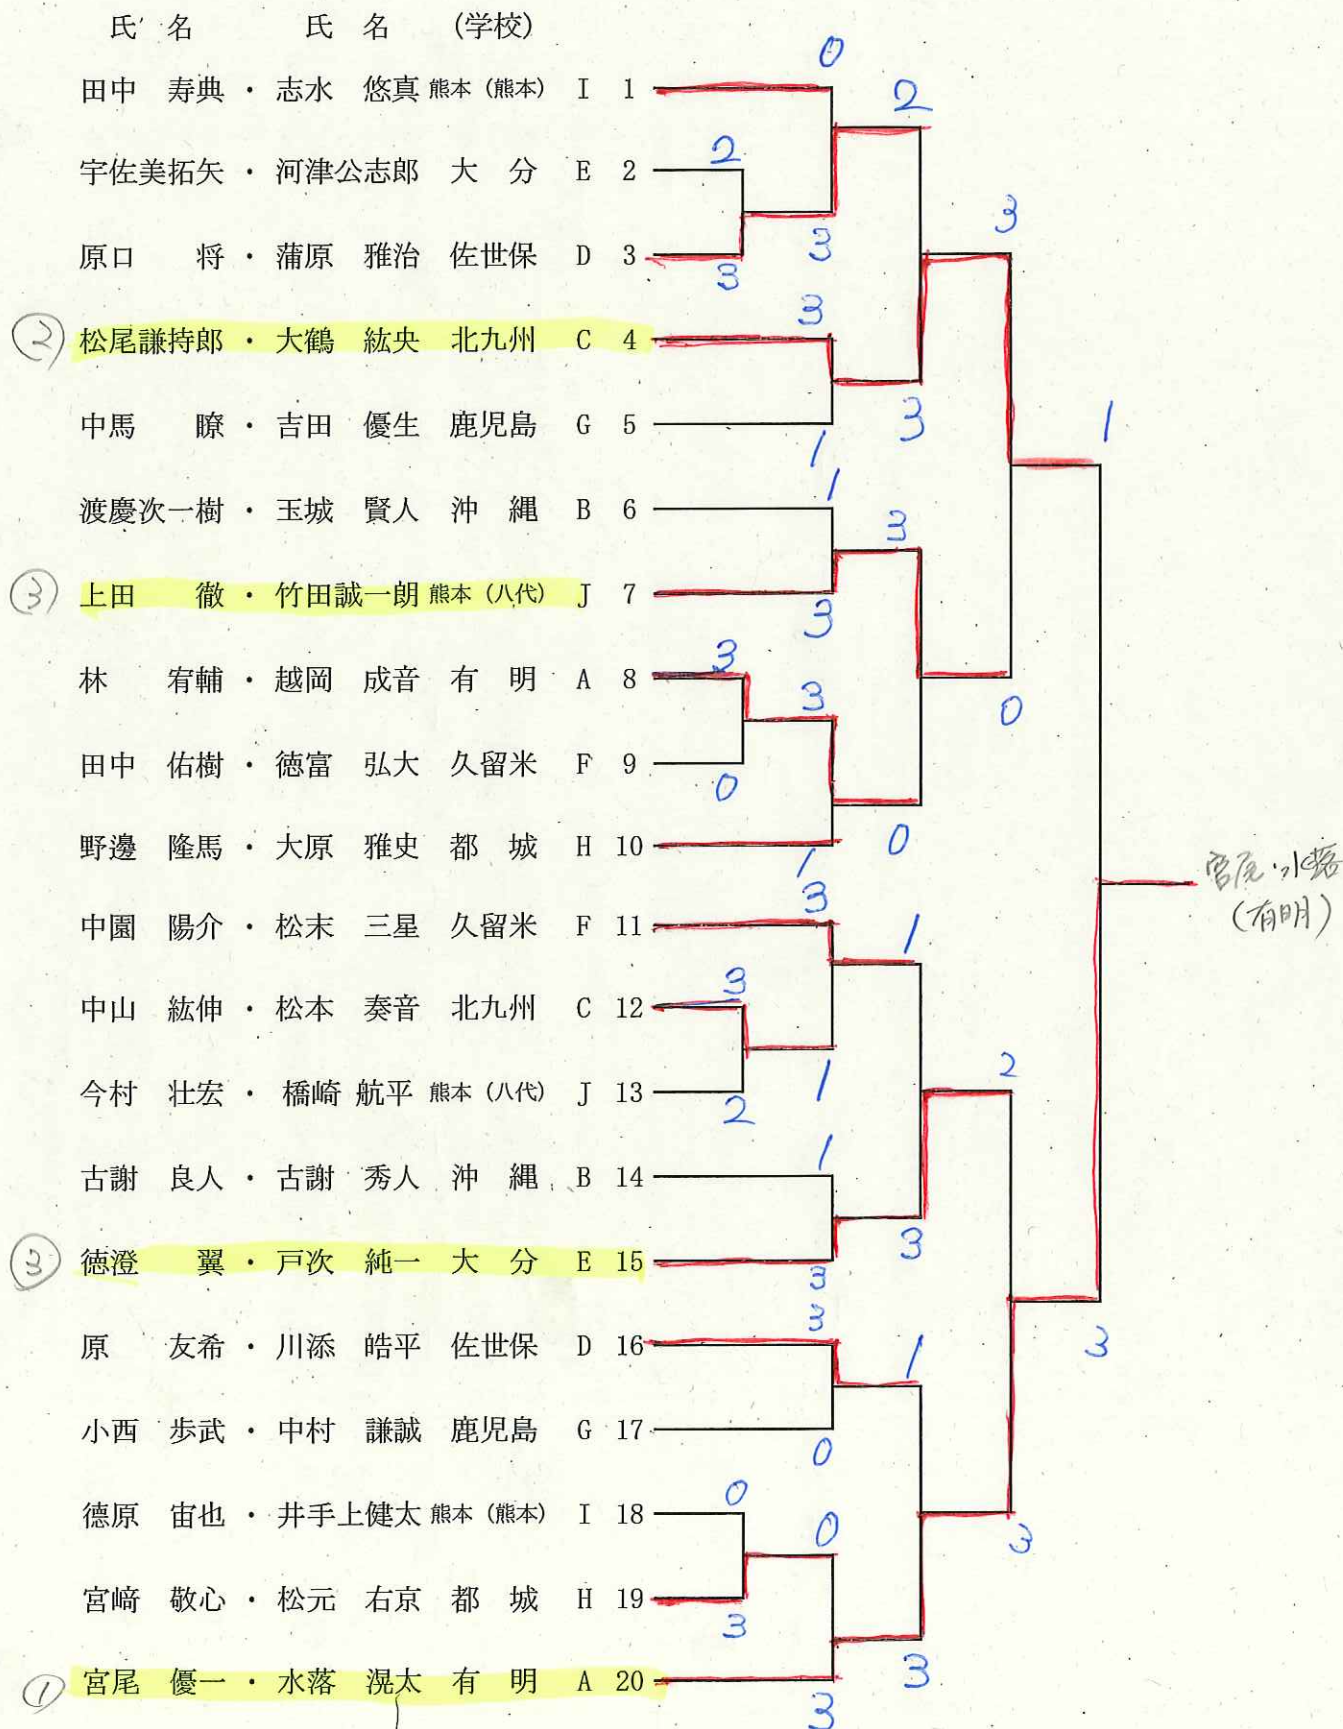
氏 名　氏 名　(学校)

田中 寿典 ・ 志水 悠真 熊本（熊本） I 1
宇佐美拓矢 ・ 河津公志郎 大 分 E 2
原口 将 ・ 蒲原 雅治 佐世保 D 3
② 松尾謙持郎 ・ 大鶴 紘央 北九州 C 4
中馬 瞭 ・ 吉田 優生 鹿児島 G 5
渡慶次一樹 ・ 玉城 賢人 沖 縄 B 6
③ 上田 徹 ・ 竹田誠一朗 熊本（八代） J 7
林 宥輔 ・ 越岡 成音 有 明 A 8
田中 佑樹 ・ 徳富 弘大 久留米 F 9
野邊 隆馬 ・ 大原 雅史 都 城 H 10
中園 陽介 ・ 松末 三星 久留米 F 11
中山 紘伸 ・ 松本 奏音 北九州 C 12
今村 壮宏 ・ 橋崎 航平 熊本（八代） J 13
古謝 良人 ・ 古謝 秀人 沖 縄 B 14
③ 徳澄 翼 ・ 戸次 純一 大 分 E 15
原 友希 ・ 川添 皓平 佐世保 D 16
小西 歩武 ・ 中村 謙誠 鹿児島 G 17
德原 宙也 ・ 井手上健太 熊本（熊本） I 18
宮﨑 敬心 ・ 松元 右京 都 城 H 19
① 宮尾 優一 ・ 水落 滉太 有 明 A 20

0 2 2 3 3 3 3 3 3 1 1 1 3 3 3 3 0 0 0 1 3 1 3 1 2 2 1 3 3 3 1 0 0 0 3 3 3 3

宮尾・水落
（有明）